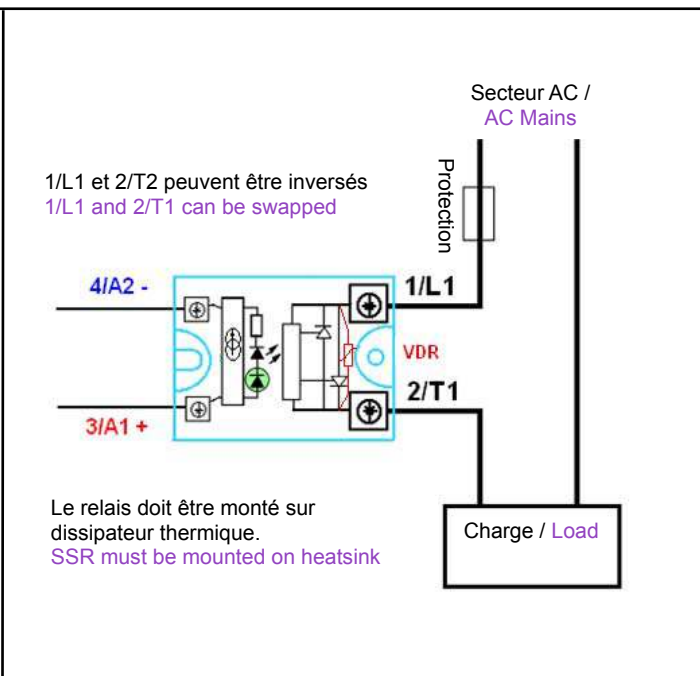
Secteur AC /
AC Mains

1/L1 et 2/T2 peuvent être inversés
1/L1 and 2/T1 can be swapped

Protection

4/A2 -

1/L1

VDR

2/T1

3/A1 +

Le relais doit être monté sur dissipateur thermique.
SSR must be mounted on heatsink

Charge / Load